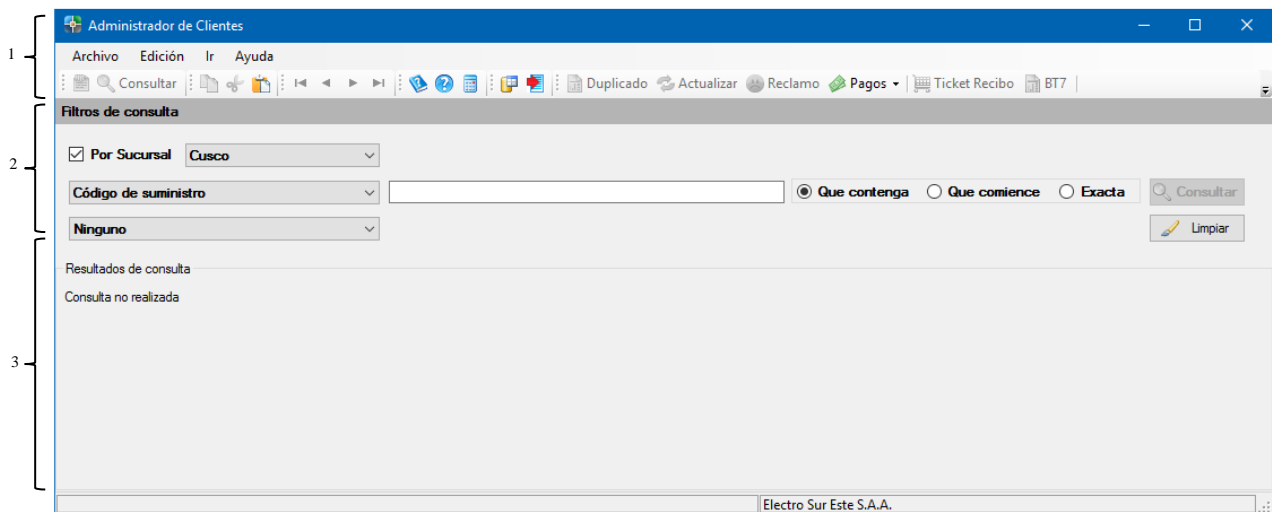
1
2
3

Administrador de Clientes

Archivo Edición Ir Ayuda

Consultar Duplicado Actualizar Reclamo Pagos Ticket Recibo BT7

Filtros de consulta

Por Sucursal Cusco

Código de suministro

Que contenga Que comience Exacta

Consultar

Ninguno

Limpiar

Resultados de consulta

Consulta no realizada

Electro Sur Este S.A.A.